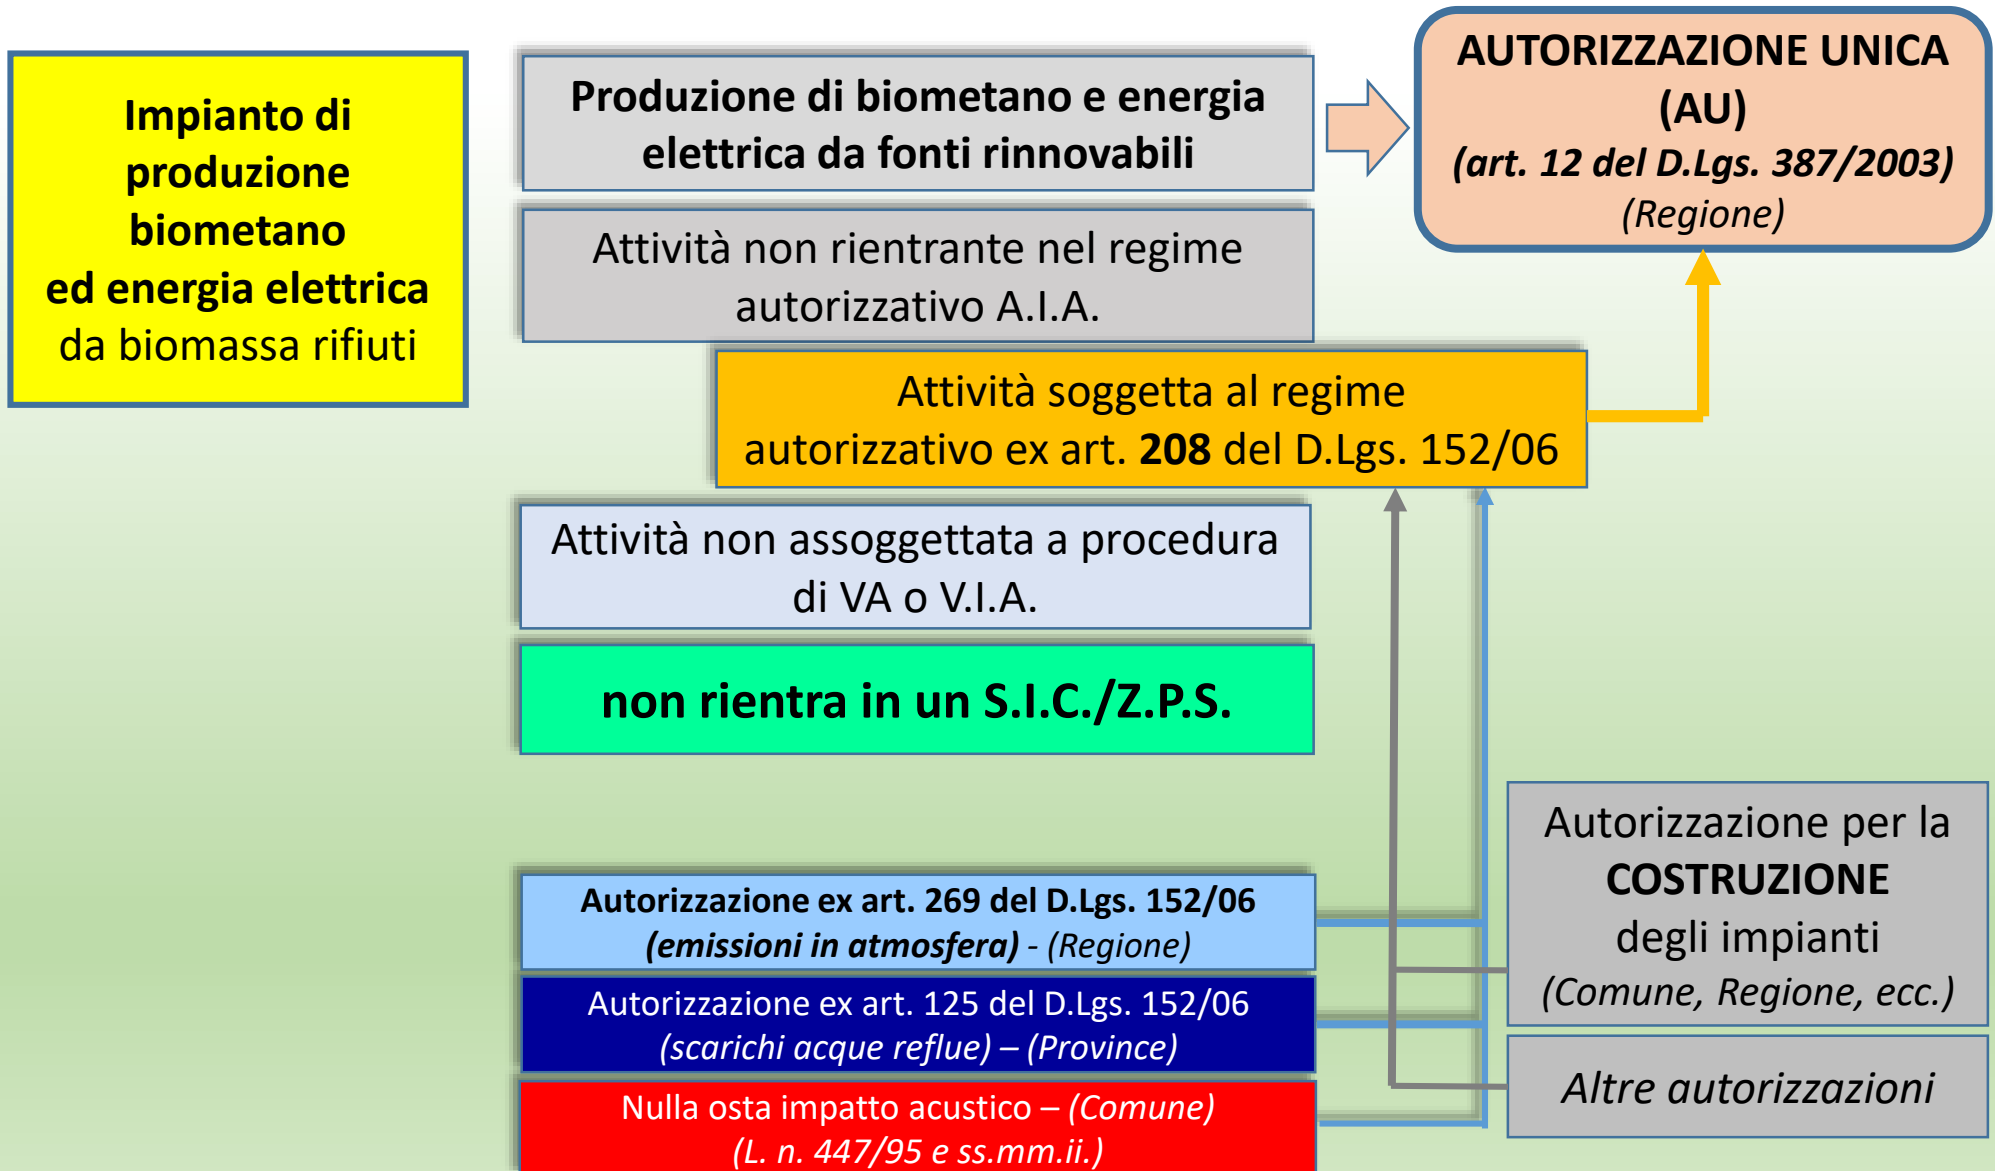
Impianto di produzione biometano ed energia elettrica da biomassa rifiuti

Produzione di biometano e energia elettrica da fonti rinnovabili

AUTORIZZAZIONE UNICA (AU)
(art. 12 del D.Lgs. 387/2003)
(Regione)

Attività non rientrante nel regime autorizzativo A.I.A.

Attività soggetta al regime autorizzativo ex art. **208** del D.Lgs. 152/06

Attività non assoggettata a procedura di VA o V.I.A.

non rientra in un S.I.C./Z.P.S.

Autorizzazione per la COSTRUZIONE degli impianti (Comune, Regione, ecc.)

Autorizzazione ex art. 269 del D.Lgs. 152/06
(emissioni in atmosfera) - (Regione)

Autorizzazione ex art. 125 del D.Lgs. 152/06
(scarichi acque reflue) – (Province)

Altre autorizzazioni

Nulla osta impatto acustico – (Comune)
(L. n. 447/95 e ss.mm.ii.)